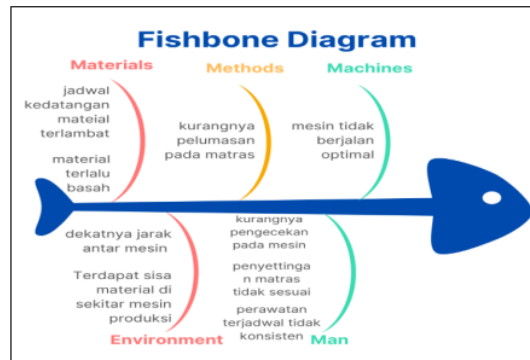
Fishbone Diagram

Materials

jadwal kedatangan mateial terlambat

material terlalu basah

Methods

kurangnya pelumasan pada matras

Machines

mesin tidak berjalan optimal

dekatnya jarak antar mesin

Terdapat sisa material di sekitar mesin produksi

Environment

kurangnya pengecekan pada mesin

penyettingan matras tidak sesuai

perawatan terjadwal tidak konsisten

Man